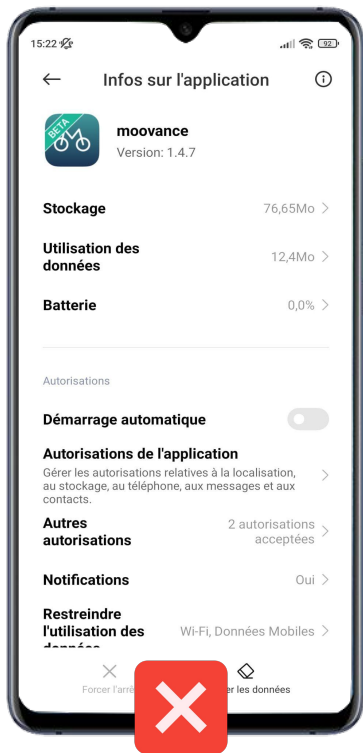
15:22

92

Infos sur l'application

BETA

moovance
Version: 1.4.7

Stockage
76,65Mo

Utilisation des données
12,4Mo

Batterie
0,0%

Autorisations

Démarrage automatique

Autorisations de l'application
Gérer les autorisations relatives à la localisation, au stockage, au téléphone, aux messages et aux contacts.

Autres autorisations
2 autorisations acceptées

Notifications
Oui

Restreindre l'utilisation des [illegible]
Wi-Fi, Données Mobiles

Forcer l'arr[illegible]
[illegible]er les données